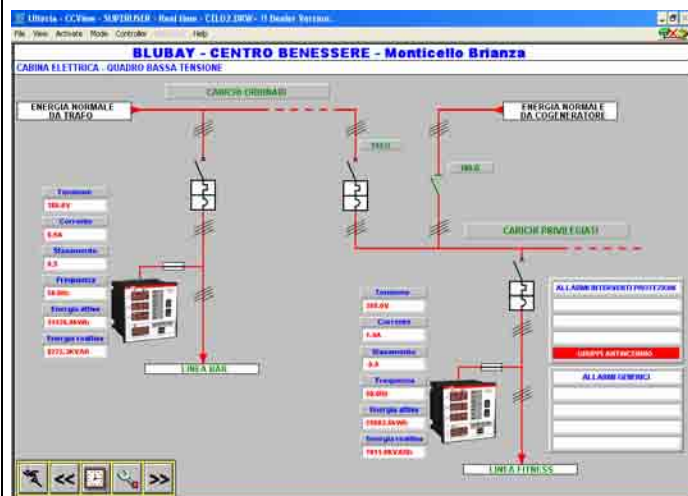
Utilità - CCView - SUPERUSER - Real time - CELO2.DRW - !! Dealer Version

File View Activate Mode Controller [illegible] Help

BLUBAY - CENTRO BENESSERE - Monticello Brianza

CABINA ELETTRICA - QUADRO BASSA TENSIONE

CARICHI ORDINARI

ENERGIA NORMALE DA TRAFO

ENERGIA NORMALE DA COGENERATORE

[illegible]

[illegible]

Tensione
386.8V
Corrente
0.0A
Sfasamento
0.0
Frequenza
50.0Hz
Energia attiva
11136.0kWh
Energia reattiva
3273.3kVAR

CARICHI PRIVILEGIATI

LINEA BAR

Tensione
389.6V
Corrente
1.0A
Sfasamento
0.0
Frequenza
50.0Hz
Energia attiva
19883.6kWh
Energia reattiva
7813.0kVARh

ALLARMI INTERVENTI PROTEZIONI

GRUPPI ANTINCENDIO

ALLARMI GENERICI

LINEA FITNESS

<< >>